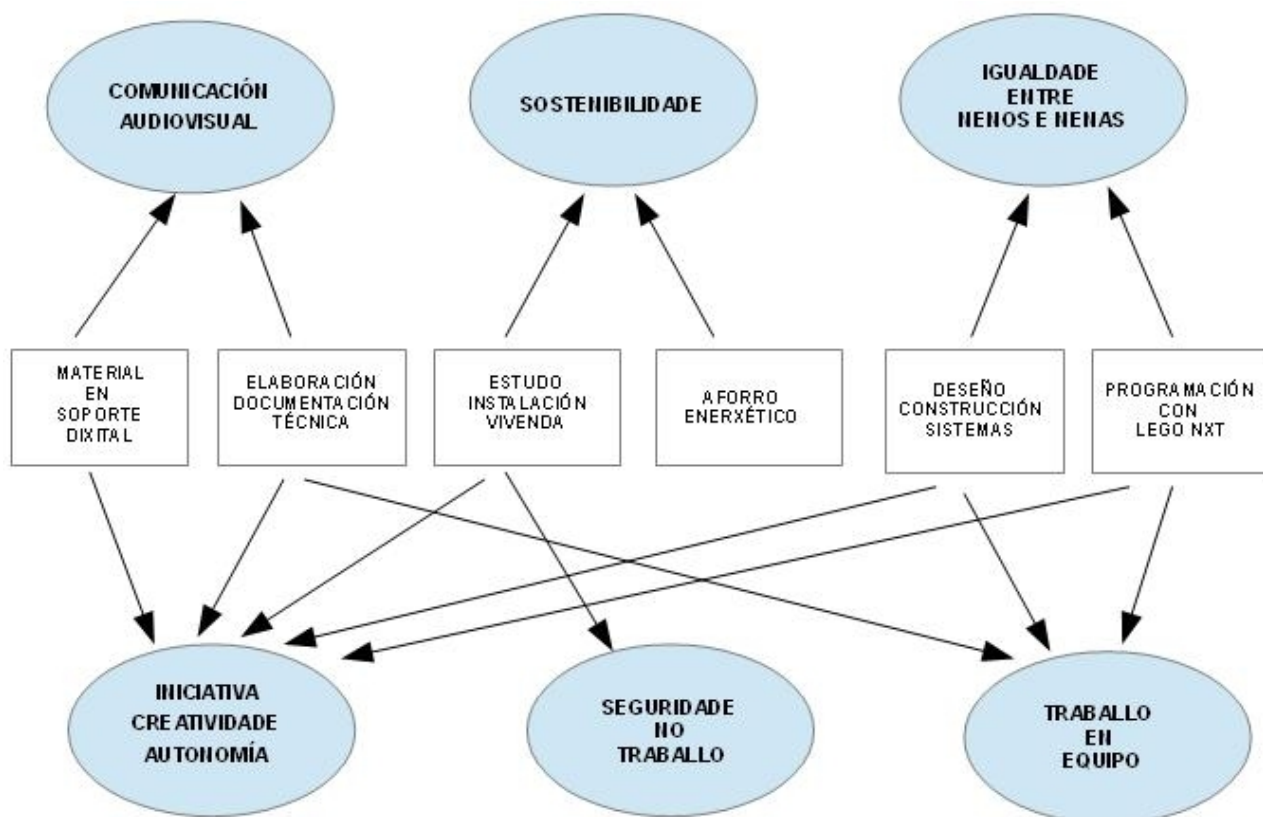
COMUNICACIÓN AUDIOVISUAL

SOSTENIBILIDADE

IGUALDADE ENTRE NENOS E NENAS

MATERIAL EN SOPORTE DIXITAL

ELABORACIÓN DOCUMENTACIÓN TÉCNICA

ESTUDO INSTALACIÓN VIVENDA

AFORRO ENERXÉTICO

DESEÑO CONSTRUCCIÓN SISTEMAS

PROGRAMACIÓN CON LEGO NXT

INICIATIVA CREATIVIDADE AUTONOMÍA

SEGURIDADE NO TRABALLO

TRABALLO EN EQUIPO